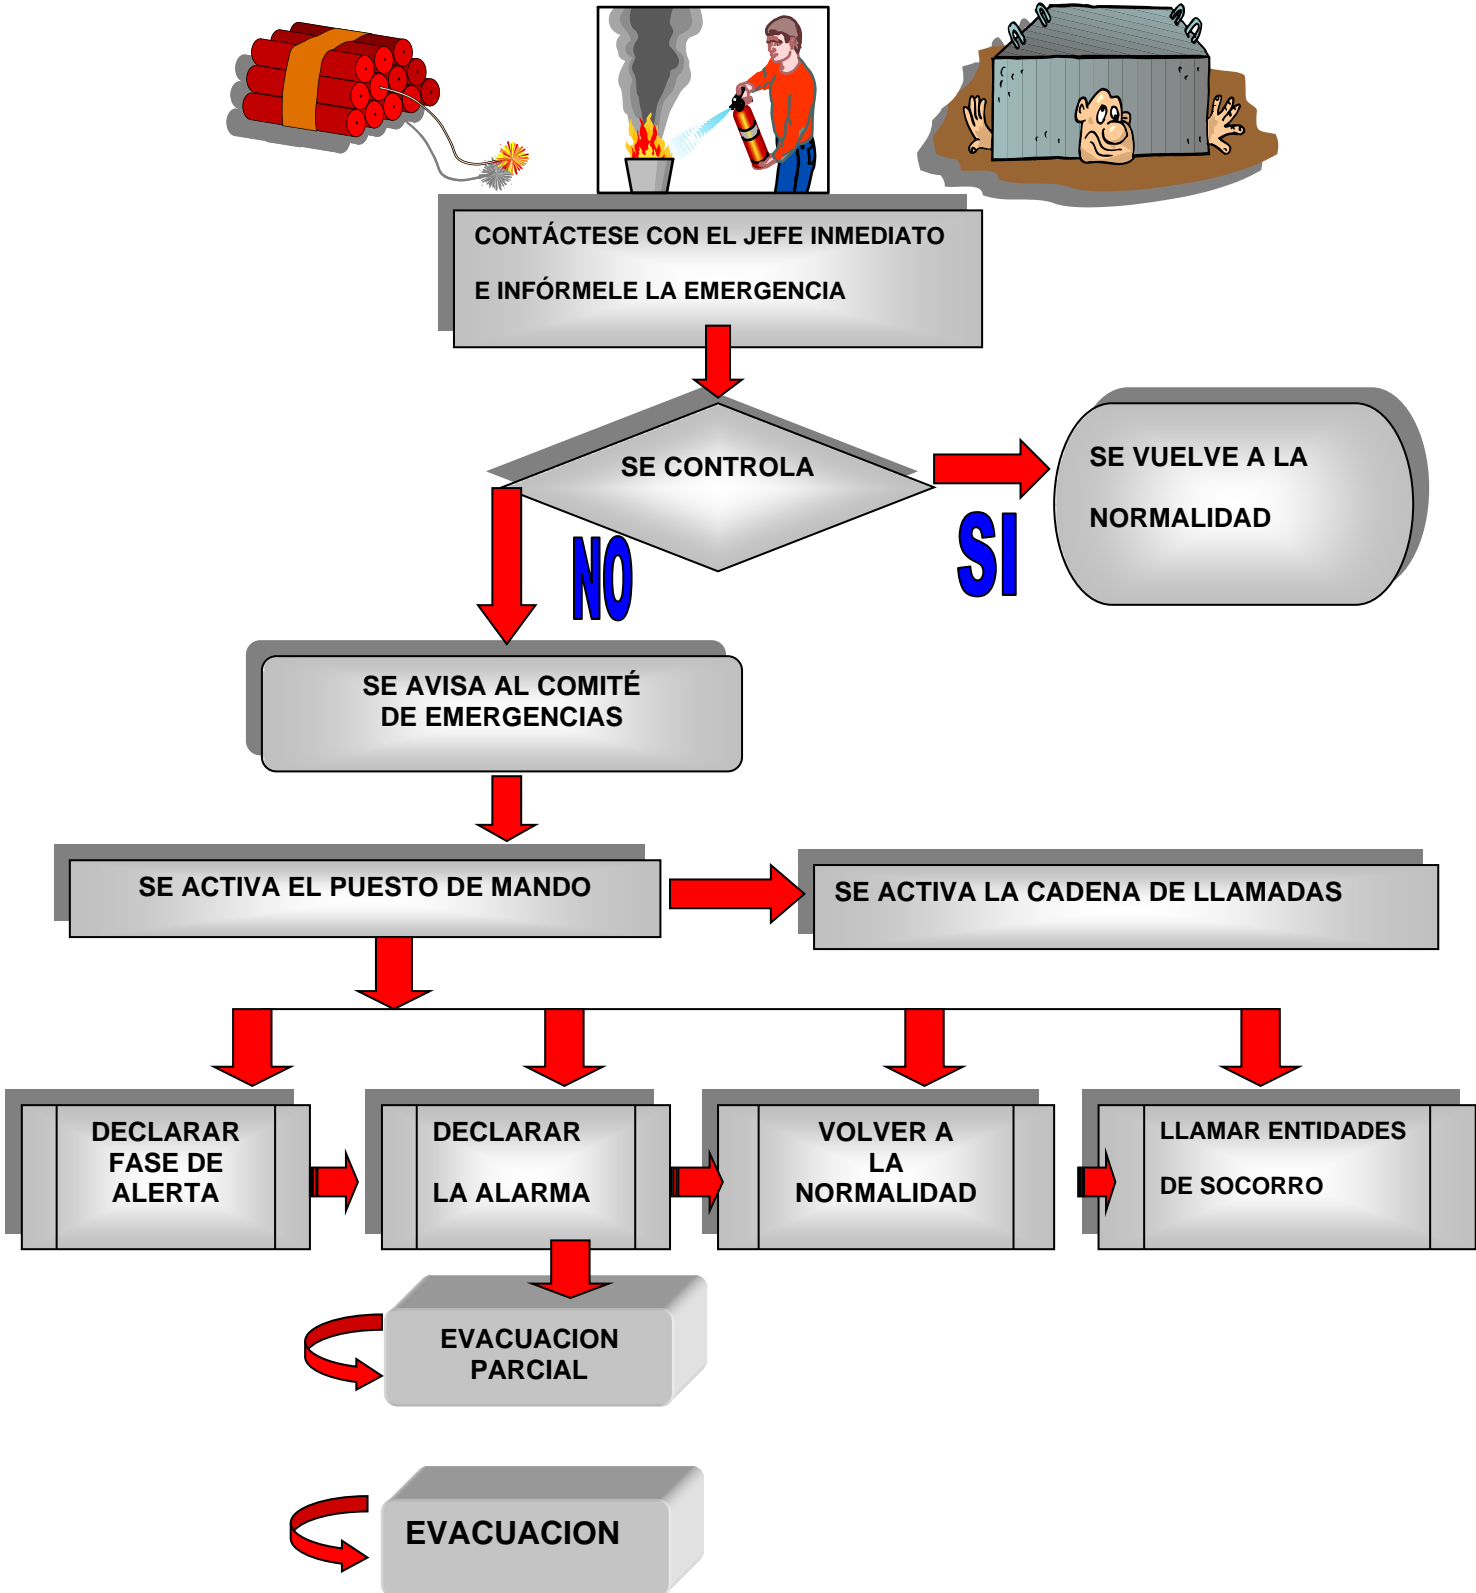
CONTÁCTESE CON EL JEFE INMEDIATO

E INFÓRMELE LA EMERGENCIA

SE CONTROLA

SI

SE VUELVE A LA

NORMALIDAD

NO

SE AVISA AL COMITÉ DE EMERGENCIAS

SE ACTIVA EL PUESTO DE MANDO

SE ACTIVA LA CADENA DE LLAMADAS

DECLARAR FASE DE ALERTA

DECLARAR

LA ALARMA

VOLVER A LA NORMALIDAD

LLAMAR ENTIDADES

DE SOCORRO

EVACUACION PARCIAL

EVACUACION